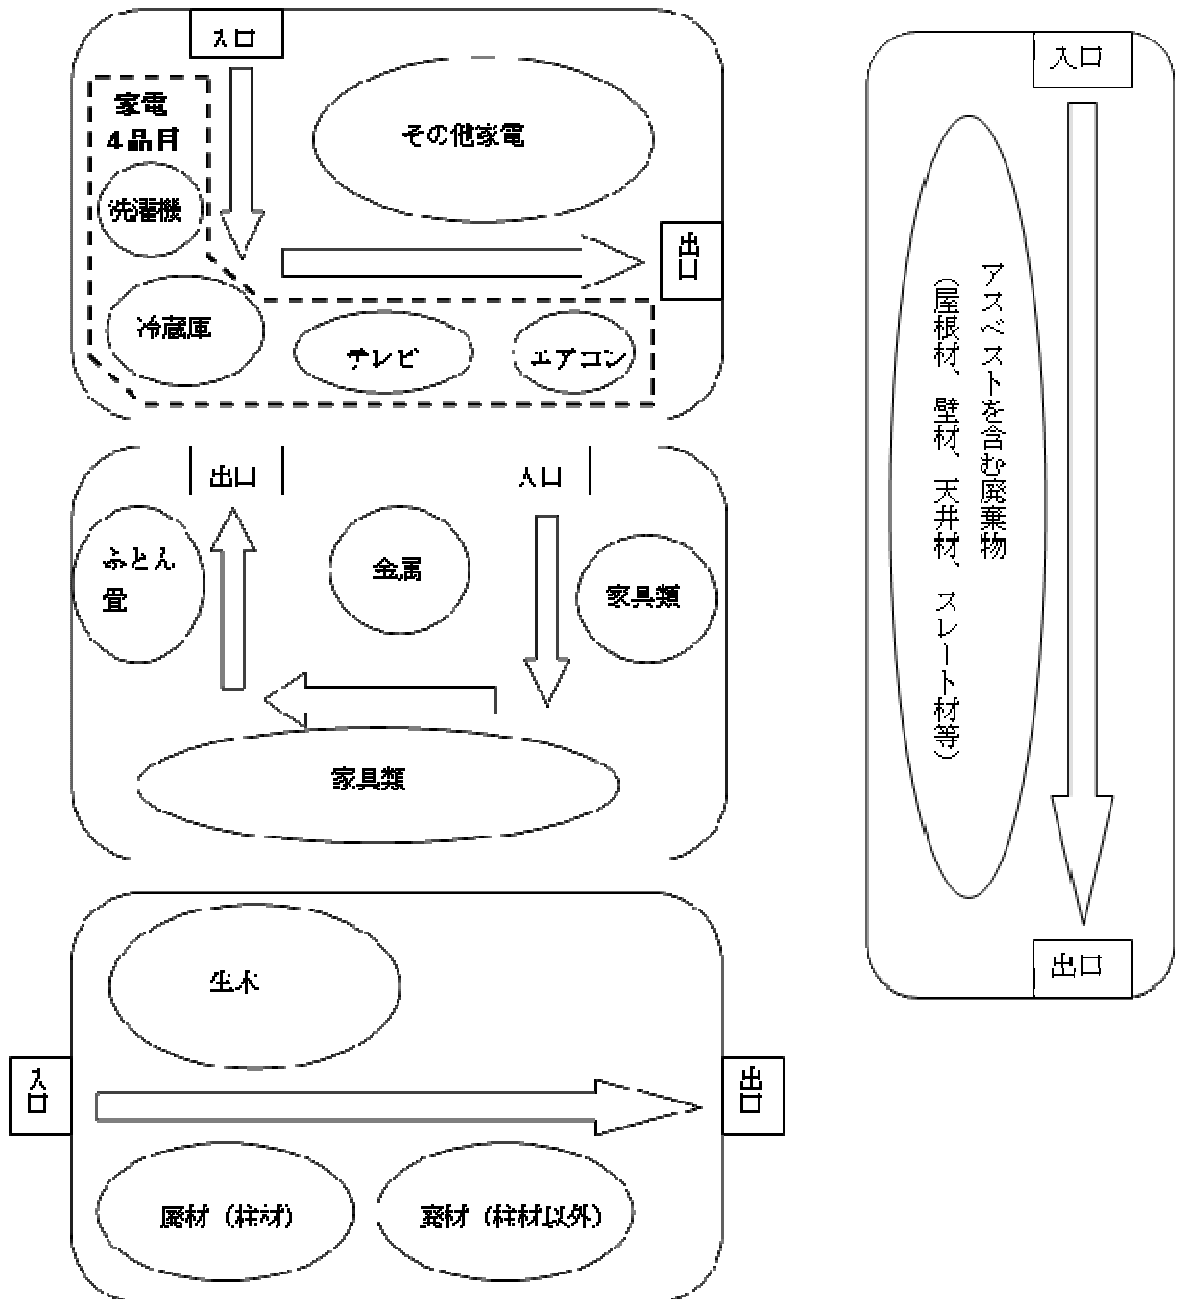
入口

家電
4品目

洗濯機

その他家電

出口

冷蔵庫

テレビ

エアコン

出口

入口

ふとん
畳

金属

家具類

家具類

入口

アスベストを含む廃棄物
（屋根材、壁材、天井材、スレート材等）

出口

生木

入口

出口

廃材（柱材）

廃材（柱材以外）